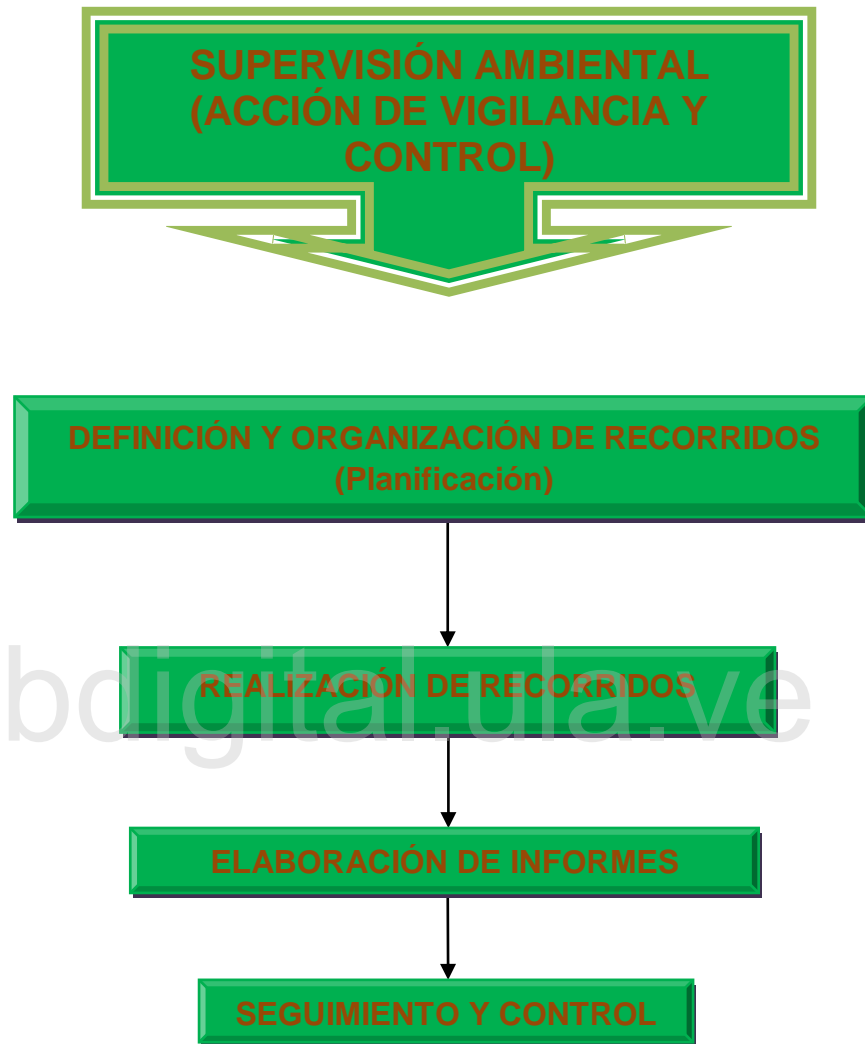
SUPERVISIÓN AMBIENTAL (ACCIÓN DE VIGILANCIA Y CONTROL)

DEFINICIÓN Y ORGANIZACIÓN DE RECORRIDOS (Planificación)

REALIZACIÓN DE RECORRIDOS

bdigital.ula.ve

ELABORACIÓN DE INFORMES

SEGUIMIENTO Y CONTROL